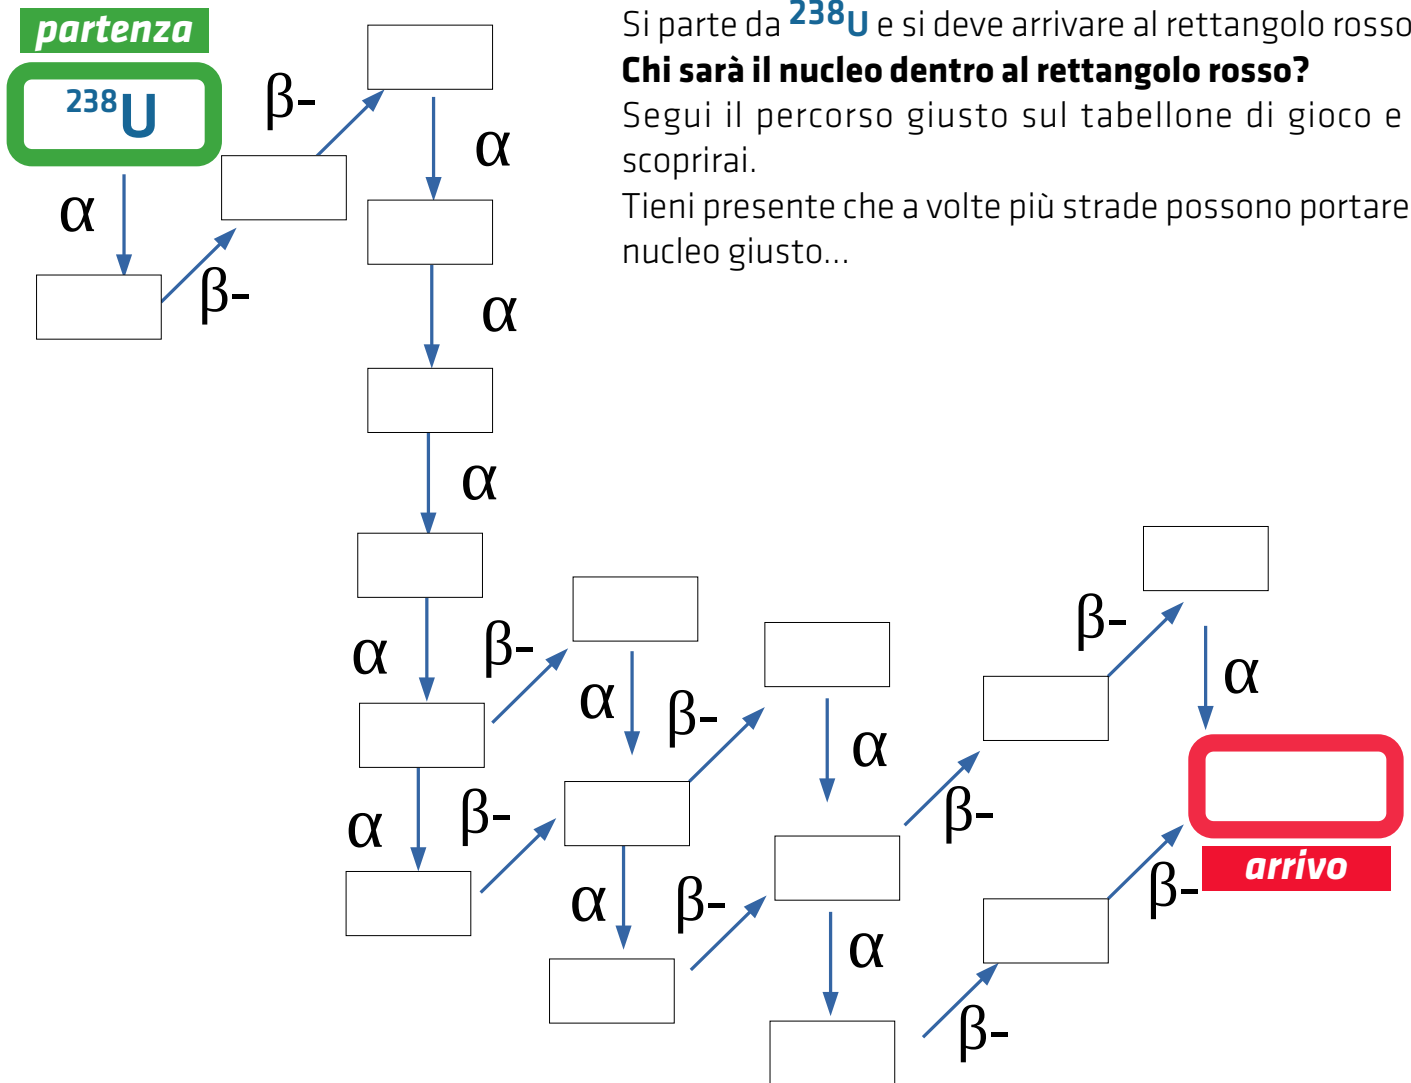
Si parte da $^{238}U$ e si deve arrivare al rettangolo rosso
**Chi sarà il nucleo dentro al rettangolo rosso?**
Segui il percorso giusto sul tabellone di gioco e scoprirai.
Tieni presente che a volte più strade possono portare nucleo giusto...

partenza
$^{238}U$

α
β-
β-
α
α
α
α
β-
α
β-
α
β-
α
β-
α
β-
α
β-
α
β-
β-
α
β-
arrivo